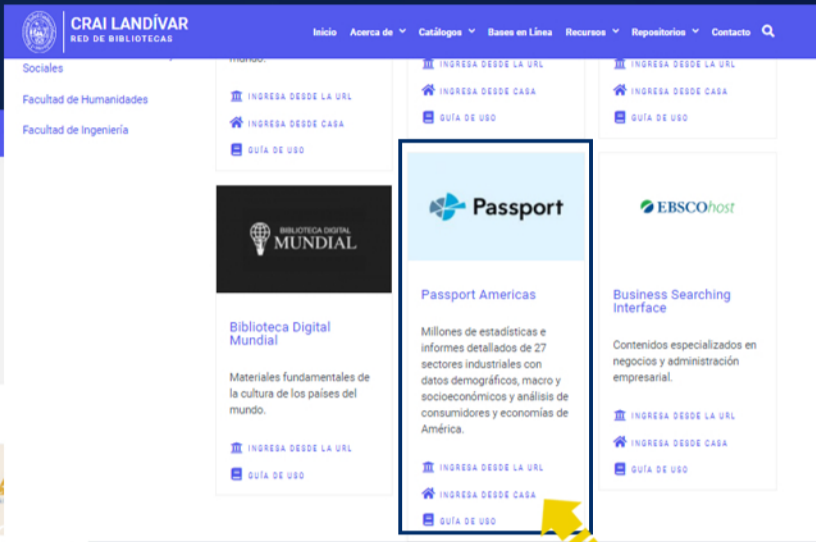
CRAI LANDÍVAR
RED DE BIBLIOTECAS

Inicio Acerca de Catálogos Bases en Línea Recursos Repositorios Contacto

Sociales

Facultad de Humanidades

Facultad de Ingeniería

mundo.

INGRESA DESDE LA URL
INGRESA DESDE CASA
GUÍA DE USO

INGRESA DESDE LA URL
INGRESA DESDE CASA
GUÍA DE USO

INGRESA DESDE LA URL
INGRESA DESDE CASA
GUÍA DE USO

BIBLIOTECA DIGITAL MUNDIAL

Biblioteca Digital Mundial

Materiales fundamentales de la cultura de los países del mundo.

INGRESA DESDE LA URL
GUÍA DE USO

Passport

Passport Americas

Millones de estadísticas e informes detallados de 27 sectores industriales con datos demográficos, macro y socioeconómicos y análisis de consumidores y economías de América.

INGRESA DESDE LA URL
INGRESA DESDE CASA
GUÍA DE USO

EBSCOhost

Business Searching Interface

Contenidos especializados en negocios y administración empresarial.

INGRESA DESDE LA URL
INGRESA DESDE CASA
GUÍA DE USO